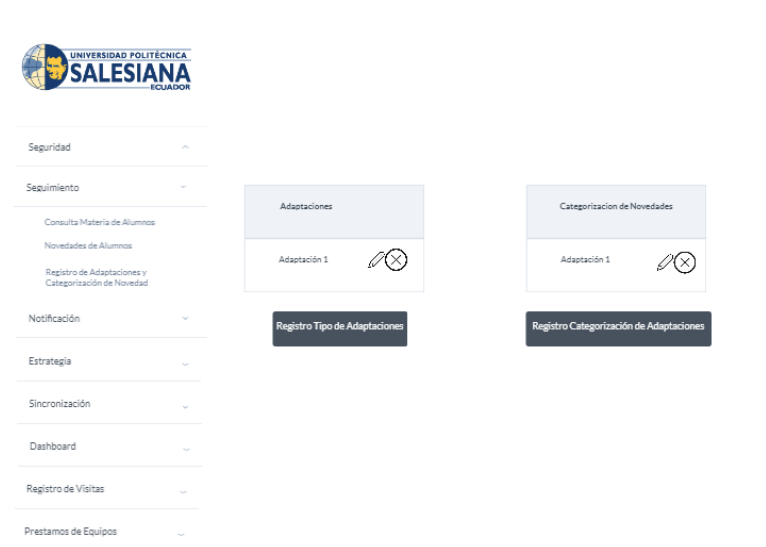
UNIVERSIDAD POLITÉCNICA SALESIANA ECUADOR

Seguridad

Seguimiento

Consulta Materia de Alumnos

Novedades de Alumnos

Registro de Adaptaciones y Categorización de Novedad

Notificación

Estrategia

Sincronización

Dashboard

Registro de Visitas

Prestamos de Equipos

| Adaptaciones |
|---|
| Adaptación 1 |

Registro Tipo de Adaptaciones

| Categorizacion de Novedades |
|---|
| Adaptación 1 |

Registro Categorización de Adaptaciones